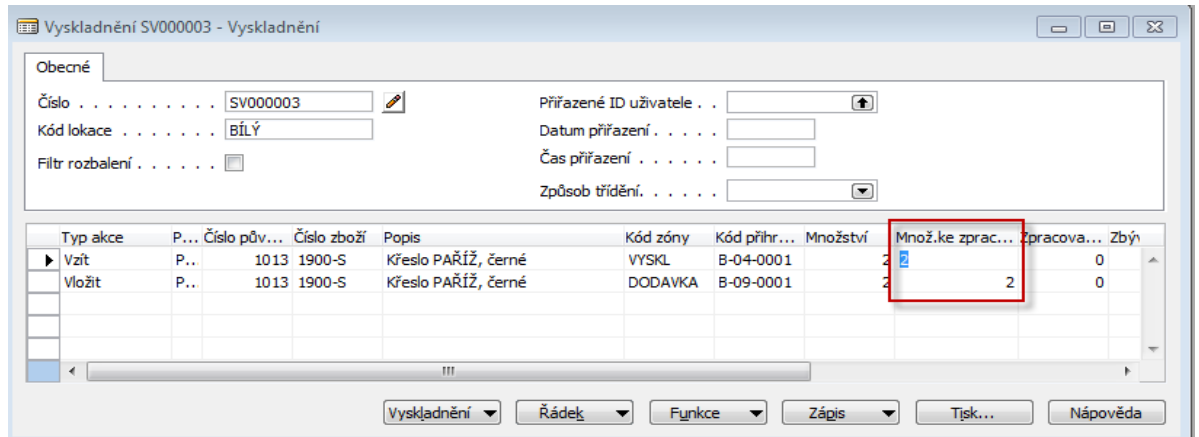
Vyskladnění SV000003 - Vyskladnění

Obecné

Číslo . . . . . . . . . . SV000003
Kód lokace . . . . . . . BÍLÝ
Filtr rozbalení . . . . . .

Přiřazené ID uživatele . .
Datum přiřazení . . . . .
Čas přiřazení . . . . . .
Způsob třídění. . . . . .

| Typ akce | P... | Číslo pův... | Číslo zboží | Popis | Kód zóny | Kód přihr... | Množství | Množ.ke zprac... | Zpracova... | Zbýv |
|---|---|---|---|---|---|---|---|---|---|---|
| Vzít | P... | 1013 | 1900-S | Křeslo PAŘÍŽ, černé | VYSKL | B-04-0001 | 2 | 2 | 0 | |
| Vložit | P... | 1013 | 1900-S | Křeslo PAŘÍŽ, černé | DODAVKA | B-09-0001 | 2 | 2 | 0 | |

Vyskladnění | Řádek | Funkce | Zápis | Tisk... | Nápověda